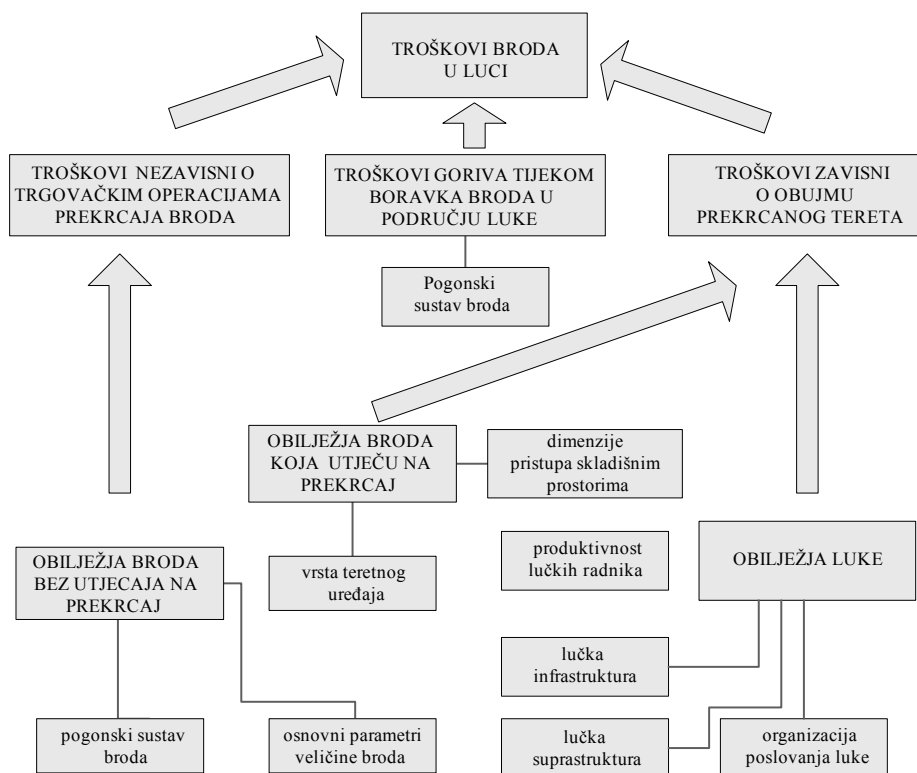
TROŠKOVI BRODA U LUCI

TROŠKOVI NEZAVISNI O TRGOVAČKIM OPERACIJAMA PREKRCAJA BRODA

TROŠKOVI GORIVA TIJEKOM BORAVKA BRODA U PODRUČJU LUKE

TROŠKOVI ZAVISNI O OBUJMU PREKRCANOG TERETA

Pogonski sustav broda

OBILJEŽJA BRODA KOJA UTJEČU NA PREKRCAJ

dimenzije pristupa skladišnim prostorima

vrsta teretnog uređaja

OBILJEŽJA BRODA BEZ UTJECAJA NA PREKRCAJ

produktivnost lučkih radnika

OBILJEŽJA LUKE

lučka infrastruktura

pogonski sustav broda

osnovni parametri veličine broda

lučka suprastruktura

organizacija poslovanja luke